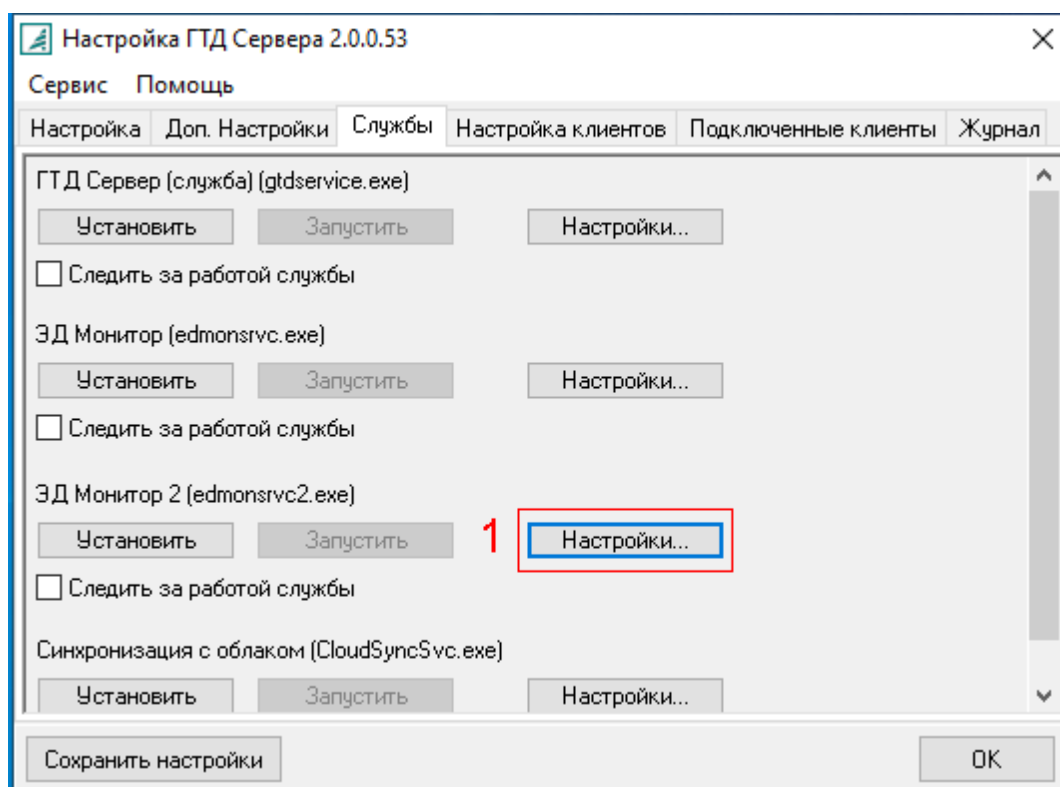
Настройка ГТД Сервера 2.0.0.53

Сервис Помощь

Настройка | Доп. Настройки | Службы | Настройка клиентов | Подключенные клиенты | Журнал

ГТД Сервер (служба) (gtdservice.exe)

Установить Запустить Настройки...

Следить за работой службы

ЭД Монитор (edmonsrvc.exe)

Установить Запустить Настройки...

Следить за работой службы

ЭД Монитор 2 (edmonsrvc2.exe)

Установить Запустить 1 Настройки...

Следить за работой службы

Синхронизация с облаком (CloudSyncSvc.exe)

Установить Запустить Настройки...

Сохранить настройки

OK